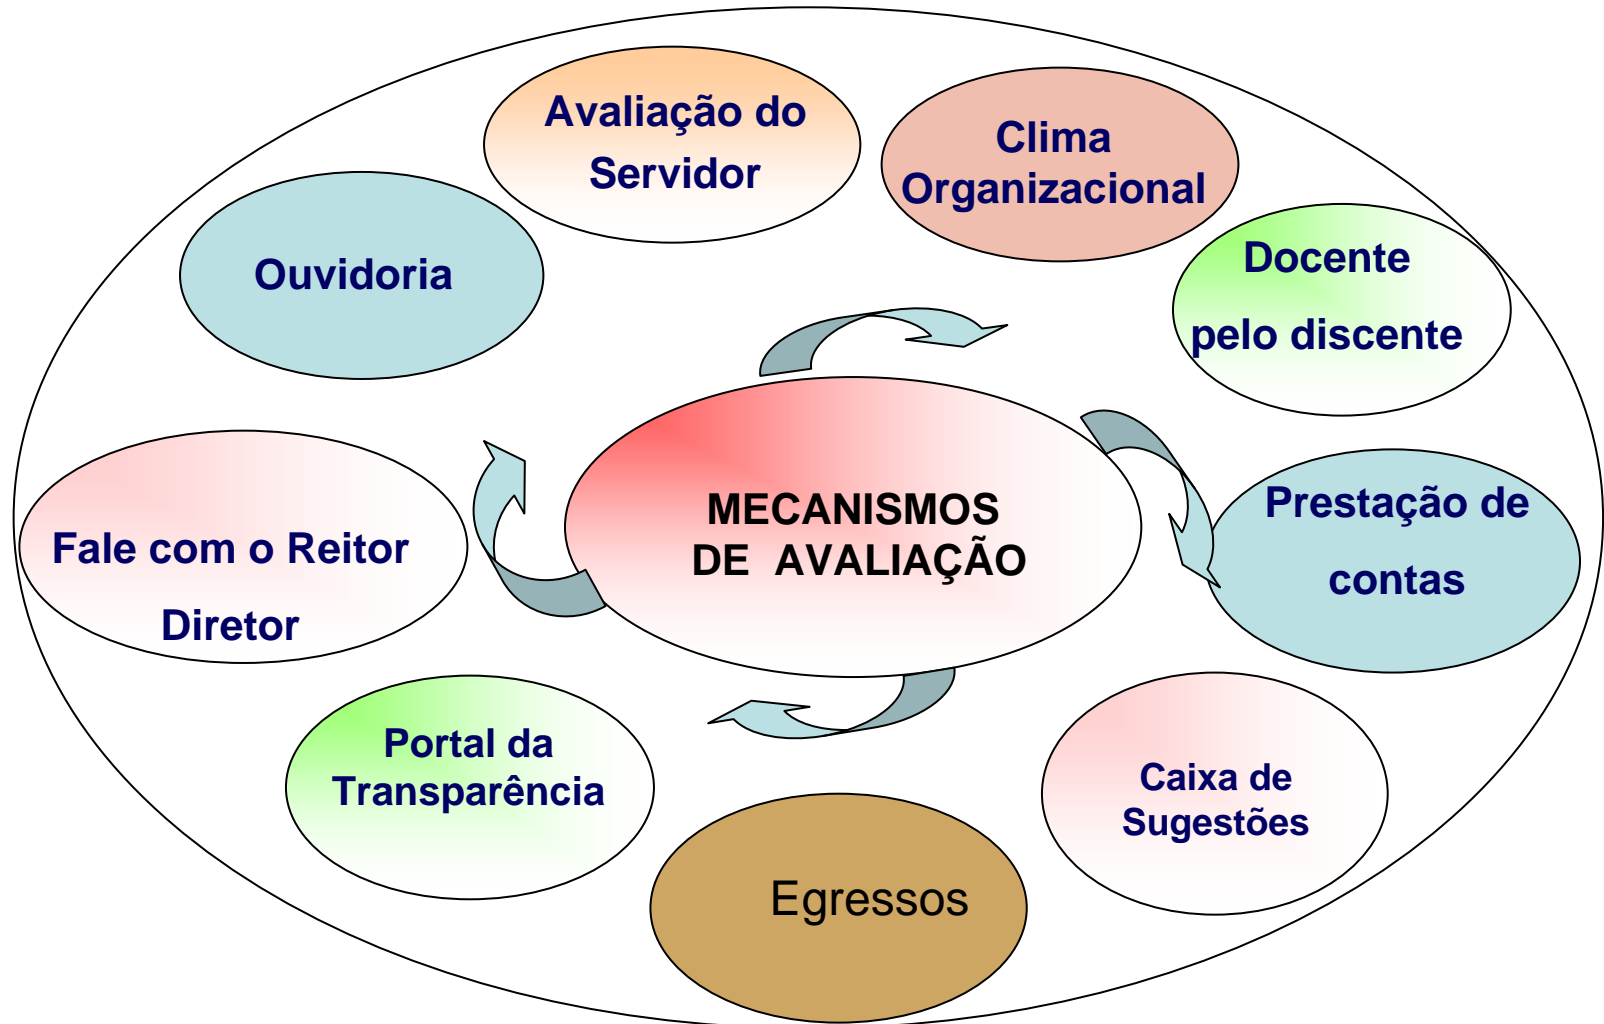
Avaliação do Servidor

Clima Organizacional

Ouvidoria

Docente

pelo discente

MECANISMOS DE AVALIAÇÃO

Fale com o Reitor

Diretor

Prestação de

contas

Portal da Transparência

Caixa de Sugestões

Egressos